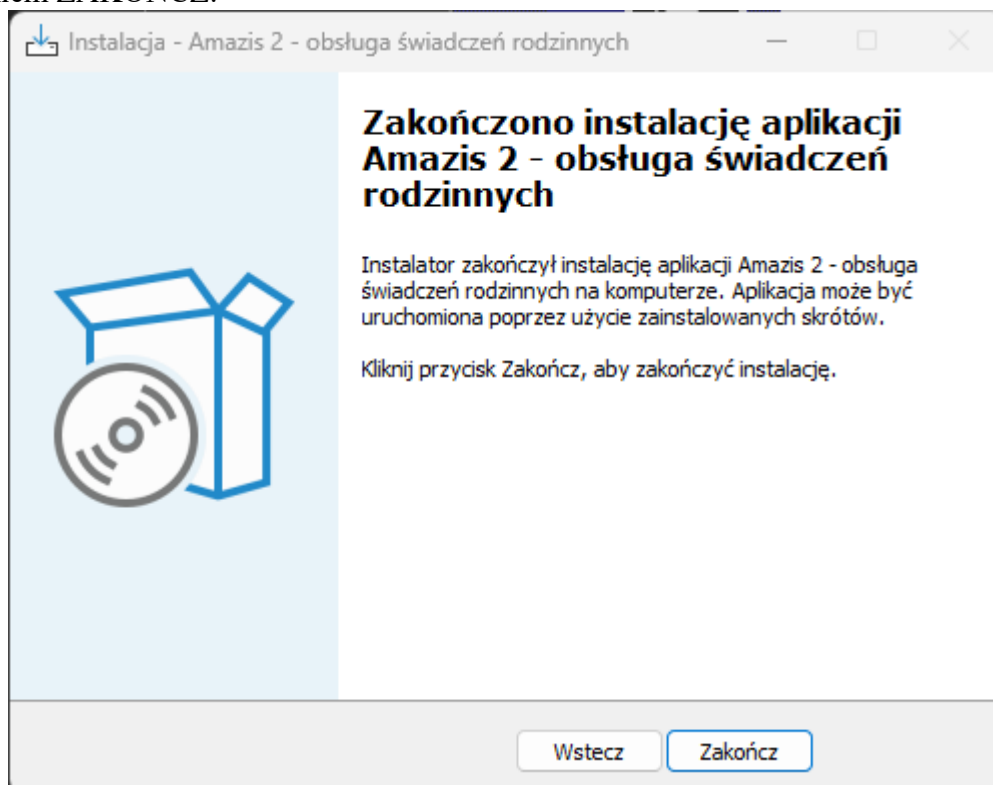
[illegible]

Instalacja - Amazis 2 - obsługa świadczeń rodzinnych

Zakończono instalację aplikacji Amazis 2 - obsługa świadczeń rodzinnych

Instalator zakończył instalację aplikacji Amazis 2 - obsługa świadczeń rodzinnych na komputerze. Aplikacja może być uruchomiona poprzez użycie zainstalowanych skrótów.

Kliknij przycisk Zakończ, aby zakończyć instalację.

Wstecz

Zakończ